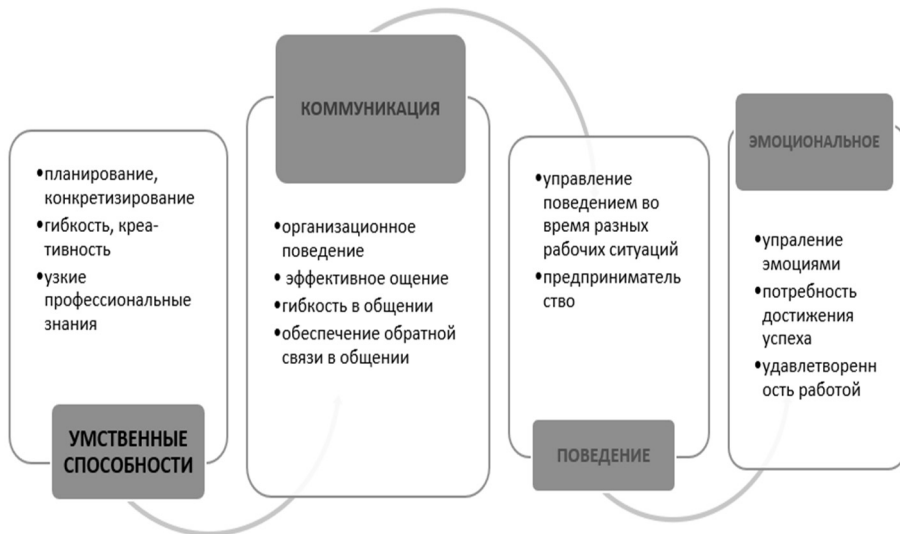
•планирование, конкретизирование
•гибкость, креативность
•узкие профессиональные знания

УМСТВЕННЫЕ СПОСОБНОСТИ

КОММУНИКАЦИЯ

•организационное поведение
• эффективное ощение
•гибкость в общении
•обеспечение обратной связи в общении

•управление поведением во время разных рабочих ситуаций
•предприниматель ство

ПОВЕДЕНИЕ

ЭМОЦИОНАЛЬНОЕ

•упраление эмоциями
•потребность достижения успеха
•удавлетворенн ость работой